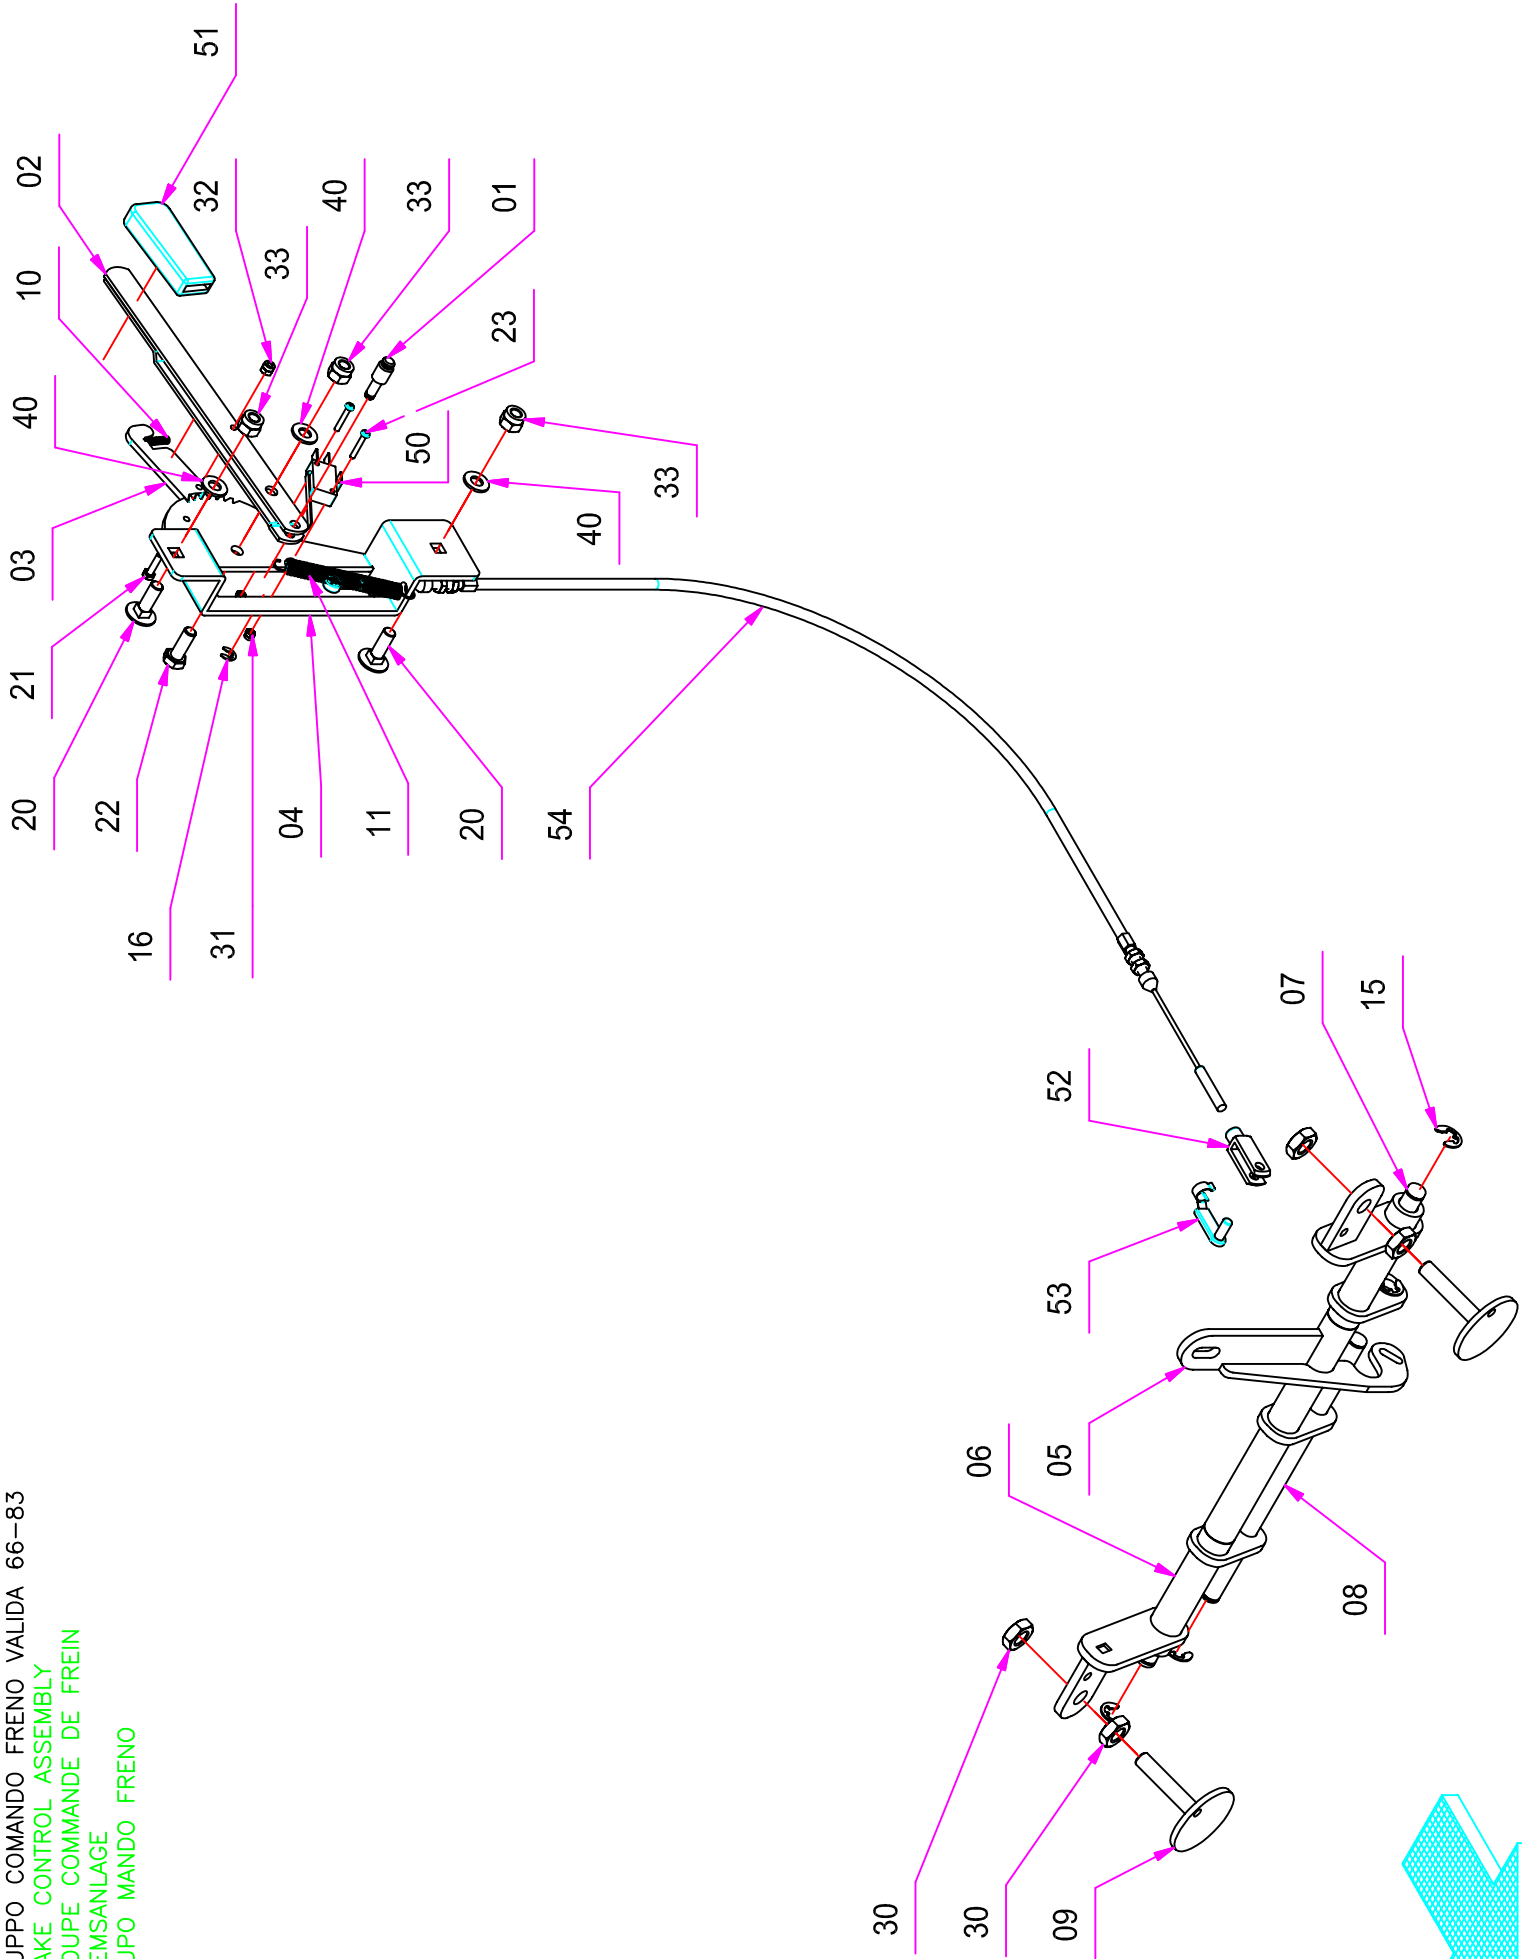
UPPO COMANDO FRENO VALIDA 66-83
AKE CONTROL ASSEMBLY
OUPE COMMANDE DE FREIN
EMSANLAGE
UPO MANDO FRENO

51
02
32
10
33
40
33
01
40
23
50
33
03
40
21
20
22
04
11
20
54
16
31
07
15
52
53
05
06
08
30
30
09